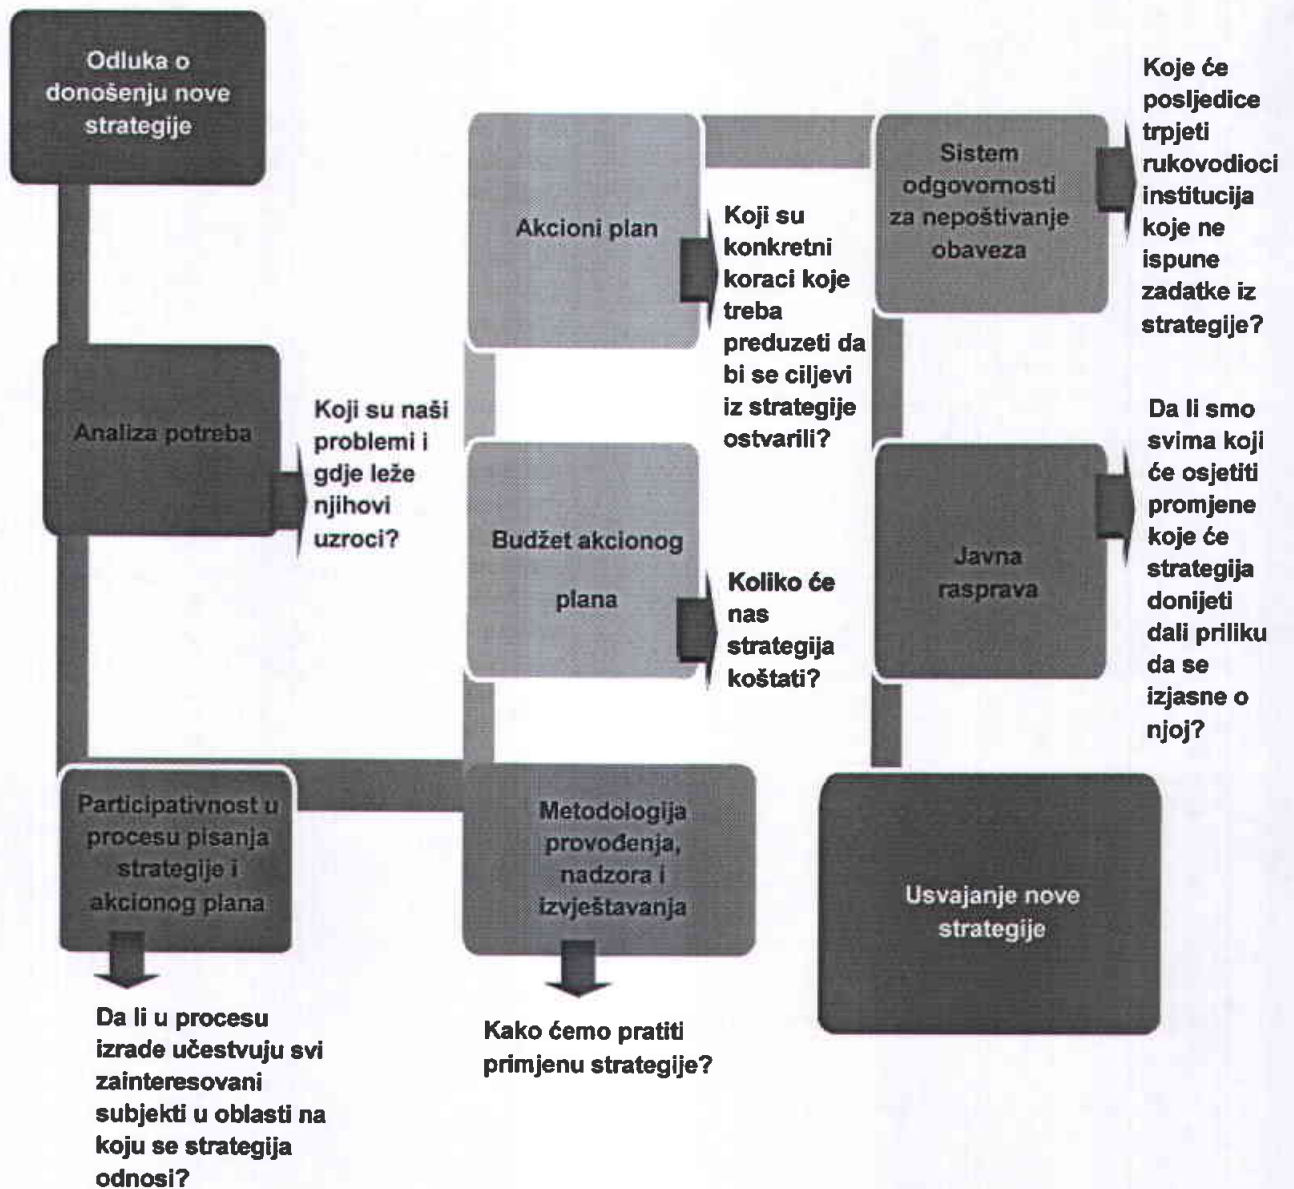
Odluka o donošenju nove strategije

Analiza potreba

Koji su naši problemi i gdje leže njihovi uzroci?

Participativnost u procesu pisanja strategije i akcionog plana

Da li u procesu izrade učestvuju svi zainteresovani subjekti u oblasti na koju se strategija odnosi?

Akcioni plan

Koji su konkretni koraci koje treba preduzeti da bi se ciljevi iz strategije ostvarili?

Budžet akcionog plana

Koliko će nas strategija koštati?

Metodologija provođenja, nadzora i izvještavanja

Kako ćemo pratiti primjenu strategije?

Sistem odgovornosti za nepoštivanje obaveza

Koje će posljedice trpjeti rukovodioci institucija koje ne ispune zadatke iz strategije?

Javna rasprava

Da li smo svima koji će osjetiti promjene koje će strategija donijeti dali priliku da se izjasne o njoj?

Usvajanje nove strategije